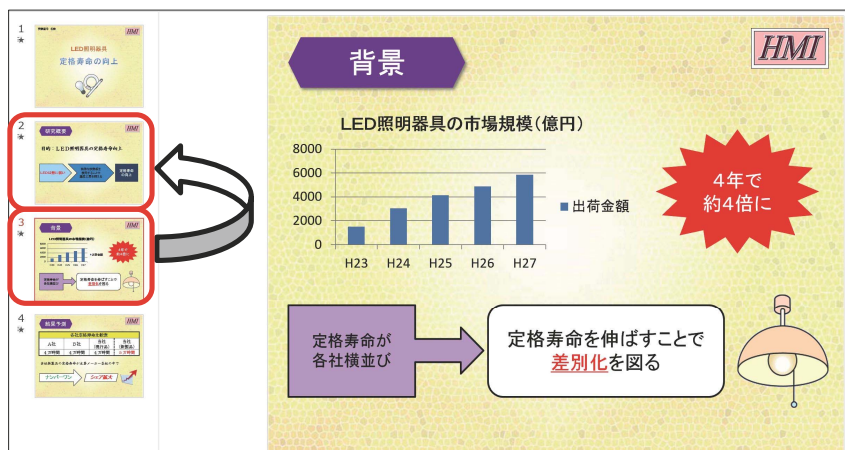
1
LED照明器具
定格寿命の向上
HMI

2
研究概要
HMI
目的：LED照明器具の定格寿命向上

3
背景
HMI

4
競合予測

背景

HMI

LED照明器具の市場規模（億円）

| | |
|---|---|
| 8000 | |
| 6000 | |
| 4000 | |
| 2000 | |
| 0 | |

H23 H24 H25 H26 H27

出荷金額

4年で
約4倍に

定格寿命が
各社横並び

定格寿命を伸ばすことで
差別化を図る